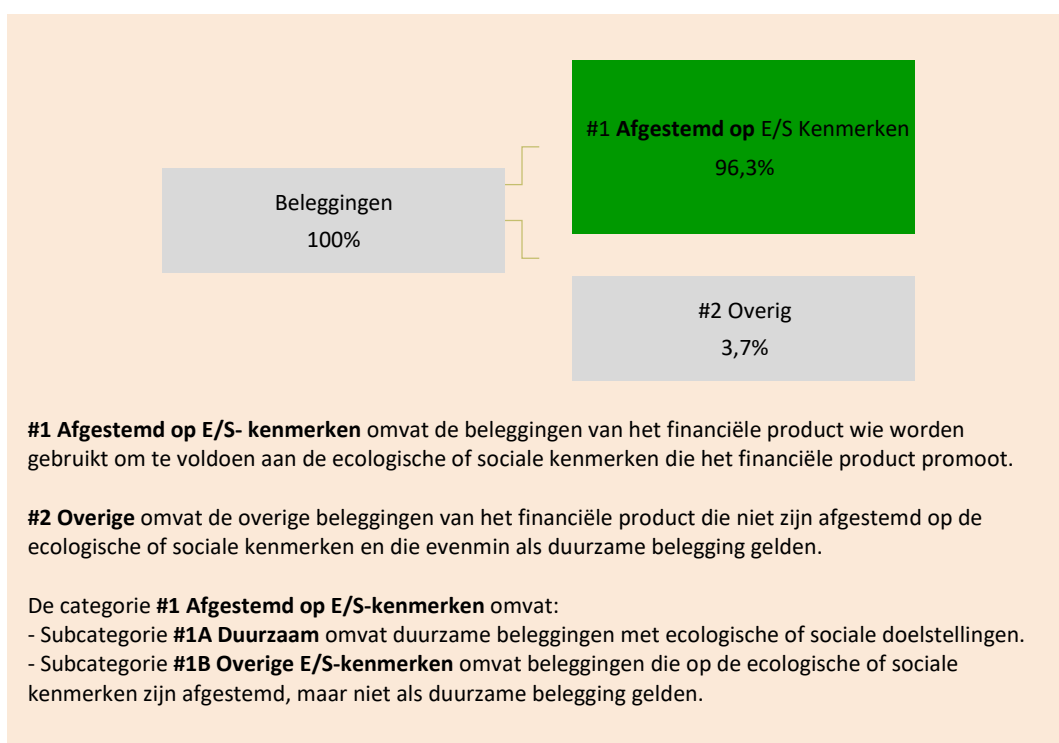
Beleggingen
100%

#1 Afgestemd op E/S Kenmerken
96,3%

#2 Overig
3,7%

#1 Afgestemd op E/S- kenmerken omvat de beleggingen van het financiële product wie worden gebruikt om te voldoen aan de ecologische of sociale kenmerken die het financiële product promoot.

#2 Overige omvat de overige beleggingen van het financiële product die niet zijn afgestemd op de ecologische of sociale kenmerken en die evenmin als duurzame belegging gelden.

De categorie #1 Afgestemd op E/S-kenmerken omvat:
- Subcategorie #1A Duurzaam omvat duurzame beleggingen met ecologische of sociale doelstellingen.
- Subcategorie #1B Overige E/S-kenmerken omvat beleggingen die op de ecologische of sociale kenmerken zijn afgestemd, maar niet als duurzame belegging gelden.